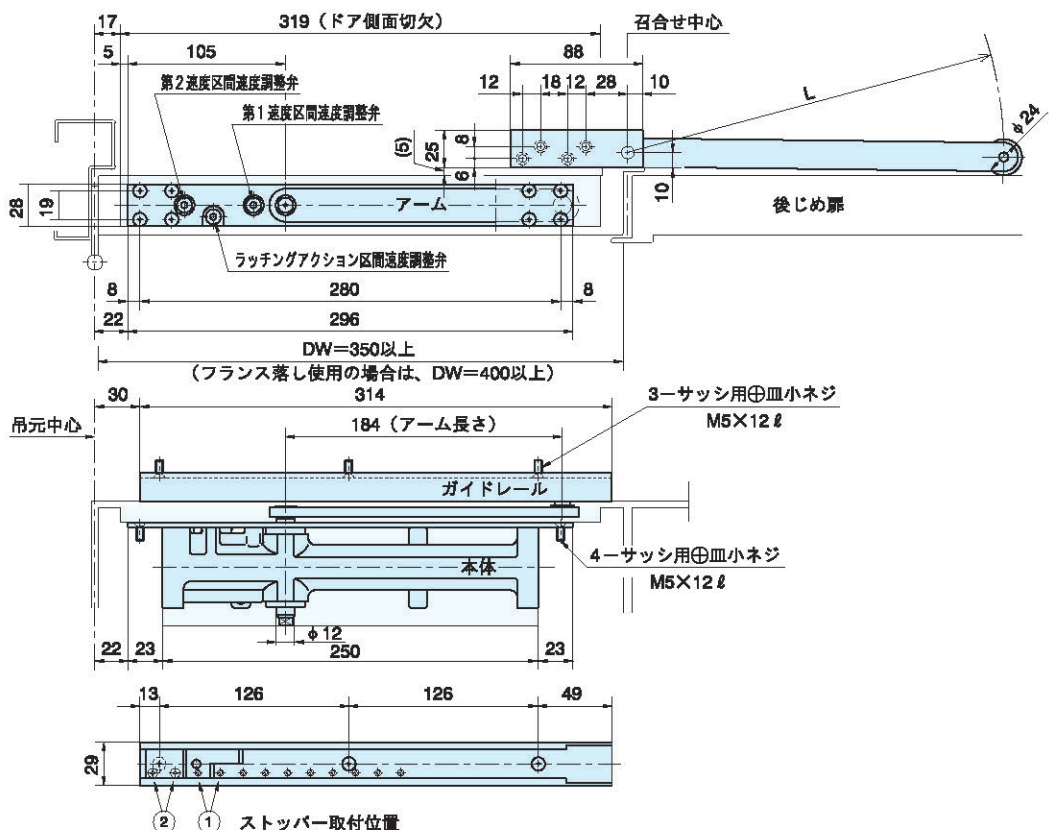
17
319（ドア側面切欠）
召合せ中心
5
105
88
第２速度区間速度調整弁
12
18
12
28
10
第１速度区間速度調整弁
L
φ24
(5)
25
8
6
28
19
アーム
10
後じめ扉
ラッチングアクション区間速度調整弁
8
280
8
22
296
DW＝350以上
（フランス落し使用の場合は、DW＝400以上）
30
314
3ーサッシ用⊕皿小ネジ
M5×12ℓ
吊元中心
184（アーム長さ）
ガイドレール
4ーサッシ用⊕皿小ネジ
M5×12ℓ
本体
φ12
22
23
250
23
13
126
126
49
29
②
①
ストッパー取付位置